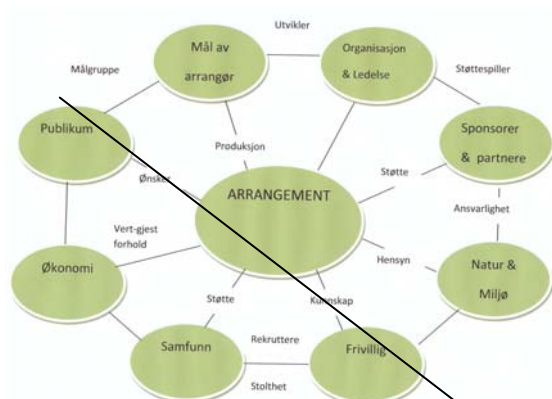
Utvikler

Mål av arrangør

Organisasjon & Ledelse

Målgruppe

Støttespiller

Publikum

Produksjon

Sponsorer & partnere

Ønsker

Støtte

ARRANGEMENT

Ansvarlighet

Vert-gjest forhold

Hensyn

Økonomi

Natur & Miljø

Støtte

Kunnskap

Samfunn

Rekruttere

Frivillig

Stolthet